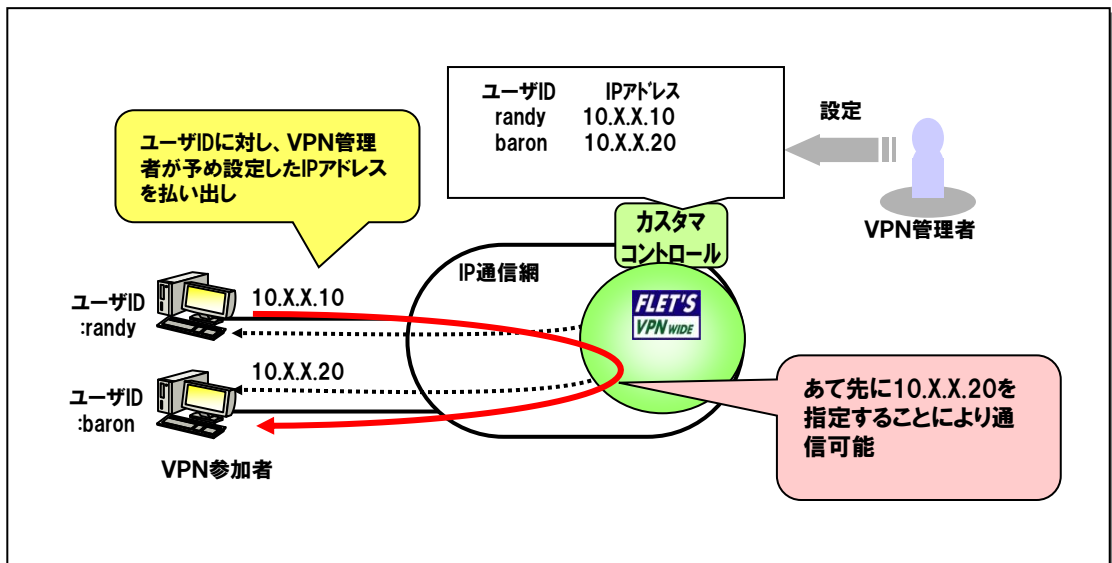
ユーザID　IPアドレス
randy　10.X.X.10
baron　10.X.X.20

設定

VPN管理者

ユーザIDに対し、VPN管理者が予め設定したIPアドレスを払い出し

カスタマコントロール

IP通信網

FLET'S VPN WIDE

ユーザID :randy

10.X.X.10

10.X.X.20

ユーザID :baron

VPN参加者

あて先に10.X.X.20を指定することにより通信可能